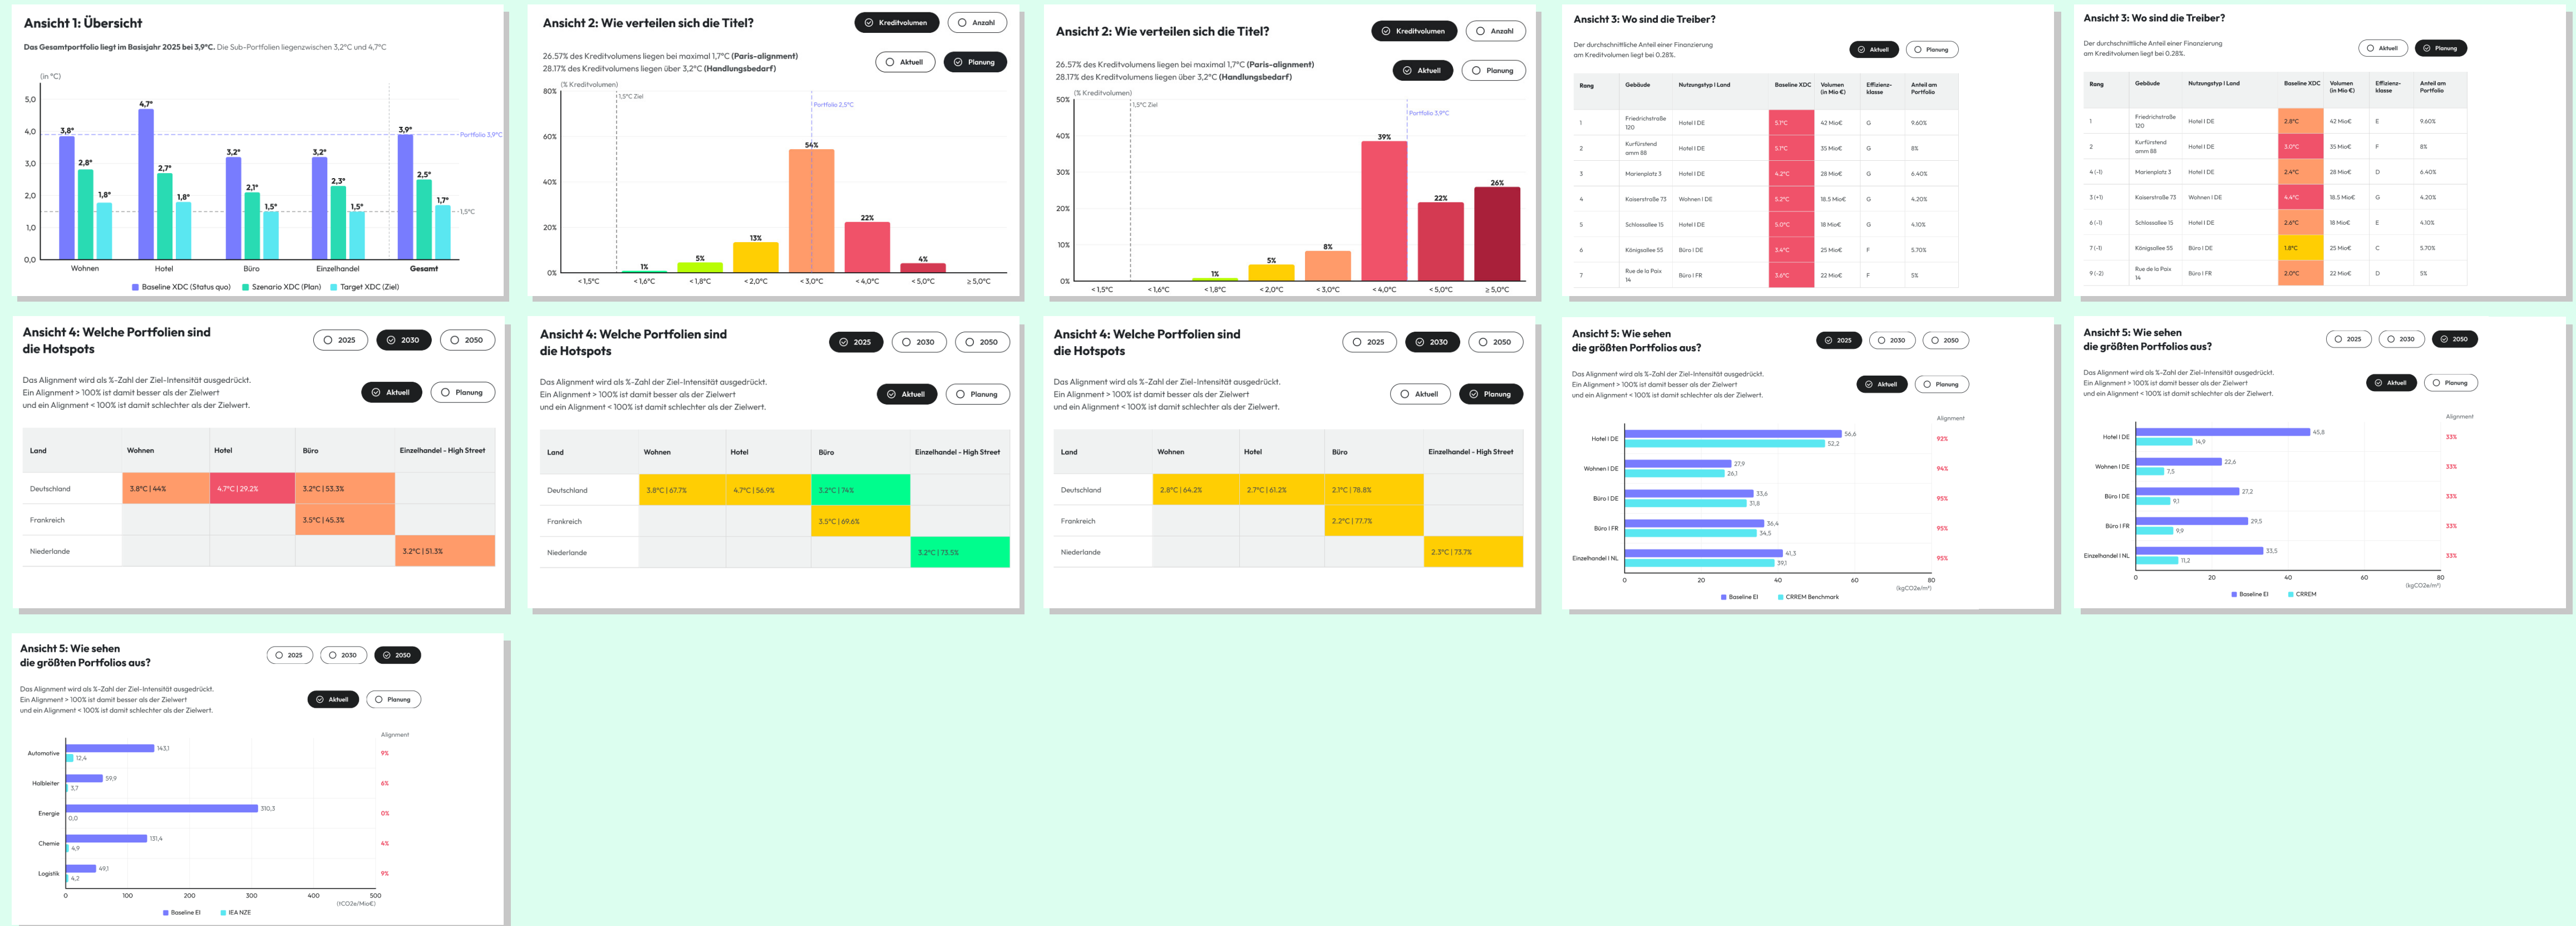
Ansicht 1: Übersicht

Das Gesamtportfolio liegt im Basisjahr 2025 bei 3,9°C. Die Sub-Portfolien liegen zwischen 3,2°C und 4,7°C

(in °C)

5,0
4,0
3,0
2,0
1,0
0,0

3,8° 2,8° 1,8° 4,7° 2,7° 1,8° 3,2° 2,1° 1,5° 3,2° 2,3° 1,5° 3,9° 2,5° 1,7°

Portfolio 3,9°C
1,5°C

Wohnen Hotel Büro Einzelhandel Gesamt

Baseline XDC (Status quo) Szenario XDC (Plan) Target XDC (Ziel)

Ansicht 2: Wie verteilen sich die Titel?

Kreditvolumen Anzahl

26.57% des Kreditvolumens liegen bei maximal 1,7°C (Paris-alignment)
28.17% des Kreditvolumens liegen über 3,2°C (Handlungsbedarf)

Aktuell Planung

(% Kreditvolumen)
80% 60% 40% 20% 0%
1,5°C Ziel
Portfolio 2,5°C
1% 5% 13% 54% 22% 4%
< 1,5°C < 1,6°C < 1,8°C < 2,0°C < 3,0°C < 4,0°C < 5,0°C ≥ 5,0°C

Ansicht 2: Wie verteilen sich die Titel?

Kreditvolumen Anzahl

26.57% des Kreditvolumens liegen bei maximal 1,7°C (Paris-alignment)
28.17% des Kreditvolumens liegen über 3,2°C (Handlungsbedarf)

Aktuell Planung

(% Kreditvolumen)
50% 40% 30% 20% 10% 0%
1,5°C Ziel
Portfolio 3,9°C
1% 5% 8% 39% 22% 26%
< 1,5°C < 1,6°C < 1,8°C < 2,0°C < 3,0°C < 4,0°C < 5,0°C ≥ 5,0°C

Ansicht 3: Wo sind die Treiber?

Der durchschnittliche Anteil einer Finanzierung am Kreditvolumen liegt bei 0.28%.

Aktuell Planung

| Rang | Gebäude | Nutzungstyp I Land | Baseline XDC | Volumen (in Mio €) | Effizienz-klasse | Anteil am Portfolio |
|---|---|---|---|---|---|---|
| 1 | Friedrichstraße 120 | Hotel I DE | 5,1°C | 42 Mio€ | G | 9.60% |
| 2 | Kurfürstendamm 88 | Hotel I DE | 5,1°C | 35 Mio€ | G | 8% |
| 3 | Marienplatz 3 | Hotel I DE | 4,2°C | 28 Mio€ | G | 6.40% |
| 4 | Kaiserstraße 73 | Wohnen I DE | 5,2°C | 18.5 Mio€ | G | 4.20% |
| 5 | Schlossallee 15 | Hotel I DE | 5,0°C | 18 Mio€ | G | 4.10% |
| 6 | Königsallee 55 | Büro I DE | 3,6°C | 25 Mio€ | F | 5.70% |
| 7 | Rue de la Paix 14 | Büro I FR | 3,6°C | 22 Mio€ | F | 5% |

Ansicht 3: Wo sind die Treiber?

Der durchschnittliche Anteil einer Finanzierung am Kreditvolumen liegt bei 0.28%.

Aktuell Planung

| Rang | Gebäude | Nutzungstyp I Land | Baseline XDC | Volumen (in Mio €) | Effizienz-klasse | Anteil am Portfolio |
|---|---|---|---|---|---|---|
| 1 | Friedrichstraße 120 | Hotel I DE | 2,8°C | 42 Mio€ | E | 9.60% |
| 2 | Kurfürstendamm 88 | Hotel I DE | 3,0°C | 35 Mio€ | F | 8% |
| 4 (-1) | Marienplatz 3 | Hotel I DE | 2,4°C | 28 Mio€ | D | 6.40% |
| 3 (+1) | Kaiserstraße 73 | Wohnen I DE | 4,4°C | 18.5 Mio€ | G | 4.20% |
| 6 (-1) | Schlossallee 15 | Hotel I DE | 2,6°C | 18 Mio€ | E | 4.10% |
| 7 (-1) | Königsallee 55 | Büro I DE | 1,8°C | 25 Mio€ | C | 5.70% |
| 9 (-2) | Rue de la Paix 14 | Büro I FR | 2,0°C | 22 Mio€ | D | 5% |

Ansicht 4: Welche Portfolien sind die Hotspots

2025 2030 2050

Das Alignment wird als %-Zahl der Ziel-Intensität ausgedrückt.
Ein Alignment > 100% ist damit besser als der Zielwert
und ein Alignment < 100% ist damit schlechter als der Zielwert.

Aktuell Planung

| Land | Wohnen | Hotel | Büro | Einzelhandel - High Street |
|---|---|---|---|---|
| Deutschland | 3.8°C I 44% | 4.7°C I 29.2% | 3.2°C I 53.3% | |
| Frankreich | | | 3.5°C I 45.3% | |
| Niederlande | | | | 3.2°C I 51.3% |

Ansicht 4: Welche Portfolien sind die Hotspots

2025 2030 2050

Das Alignment wird als %-Zahl der Ziel-Intensität ausgedrückt.
Ein Alignment > 100% ist damit besser als der Zielwert
und ein Alignment < 100% ist damit schlechter als der Zielwert.

Aktuell Planung

| Land | Wohnen | Hotel | Büro | Einzelhandel - High Street |
|---|---|---|---|---|
| Deutschland | 3.8°C I 67.7% | 4.7°C I 56.9% | 3.2°C I 74% | |
| Frankreich | | | 3.5°C I 69.6% | |
| Niederlande | | | | 3.2°C I 73.5% |

Ansicht 4: Welche Portfolien sind die Hotspots

2025 2030 2050

Das Alignment wird als %-Zahl der Ziel-Intensität ausgedrückt.
Ein Alignment > 100% ist damit besser als der Zielwert
und ein Alignment < 100% ist damit schlechter als der Zielwert.

Aktuell Planung

| Land | Wohnen | Hotel | Büro | Einzelhandel - High Street |
|---|---|---|---|---|
| Deutschland | 2.8°C I 64.2% | 2.7°C I 61.2% | 2.1°C I 78.8% | |
| Frankreich | | | 2.2°C I 77.7% | |
| Niederlande | | | | 2.3°C I 73.7% |

Ansicht 5: Wie sehen die größten Portfolios aus?

2025 2030 2050

Das Alignment wird als %-Zahl der Ziel-Intensität ausgedrückt.
Ein Alignment > 100% ist damit besser als der Zielwert
und ein Alignment < 100% ist damit schlechter als der Zielwert.

Aktuell Planung

Alignment
Hotel I DE 56,6 52,2 92%
Wohnen I DE 27,9 26,1 94%
Büro I DE 33,6 31,8 95%
Büro I FR 36,4 34,5 95%
Einzelhandel I NL 41,3 39,1 95%
0 20 40 60 80
(kgCO2e/m²)
Baseline EI CRREM Benchmark

Ansicht 5: Wie sehen die größten Portfolios aus?

2025 2030 2050

Das Alignment wird als %-Zahl der Ziel-Intensität ausgedrückt.
Ein Alignment > 100% ist damit besser als der Zielwert
und ein Alignment < 100% ist damit schlechter als der Zielwert.

Aktuell Planung

Alignment
Hotel I DE 45,8 14,9 33%
Wohnen I DE 22,6 7,5 33%
Büro I DE 27,2 9,1 33%
Büro I FR 29,5 9,9 33%
Einzelhandel I NL 33,5 11,2 33%
0 20 40 60 80
(kgCO2e/m²)
Baseline EI CRREM

Ansicht 5: Wie sehen die größten Portfolios aus?

2025 2030 2050

Das Alignment wird als %-Zahl der Ziel-Intensität ausgedrückt.
Ein Alignment > 100% ist damit besser als der Zielwert
und ein Alignment < 100% ist damit schlechter als der Zielwert.

Aktuell Planung

Alignment
Automotive 143,1 12,4 9%
Halbleiter 59,9 3,7 6%
Energie 310,3 0,0 0%
Chemie 131,4 4,9 4%
Logistik 49,1 4,2 9%
0 100 200 300 400 500
(tCO2e/Mio€)
Baseline EI IEA NZE